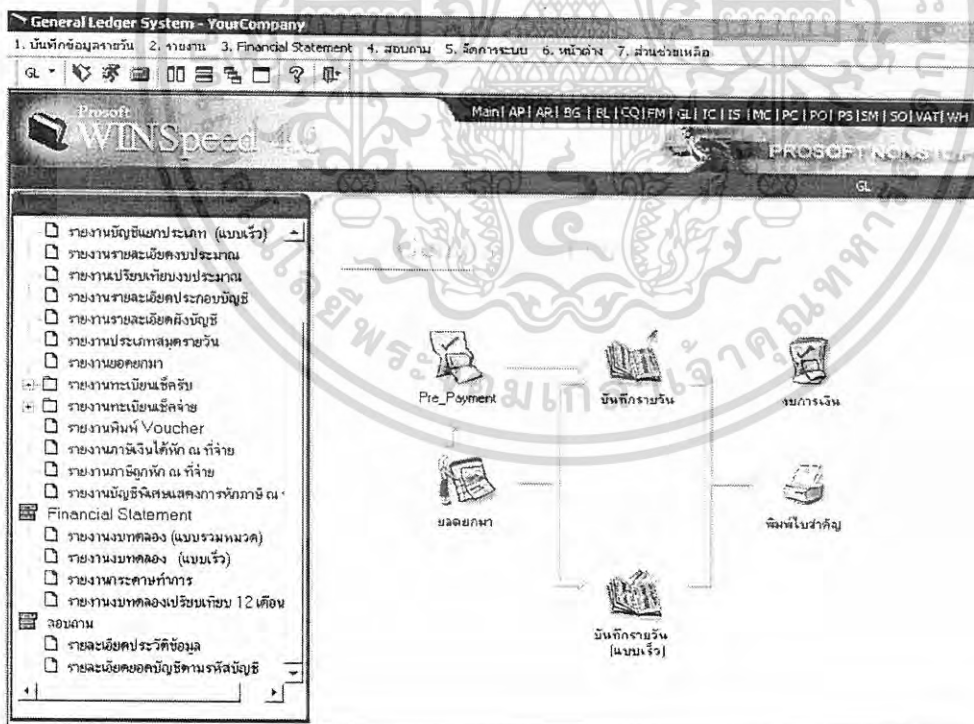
General Ledger System - YourCompany

1. บันทึกข้อมูลรายวัน 2. รายงาน 3. Financial Statement 4. สอบถาม 5. จัดการระบบ 6. หน้าต่าง 7. ส่วนช่วยเหลือ

GL

Prosoft WINSpeed 4.5

Main | AP | AR | BG | BL | CQ | FM | GL | IC | IS | MC | PC | PO | PS | SM | SO | VAT | WH

PROSOFT WINSTEP

GL

รายงานบัญชีแยกประเภท (แบบเร็ว)
รายงานรายละเอียดงบประมาณ
รายงานเปรียบเทียบงบประมาณ
รายงานรายละเอียดประกอบบัญชี
รายงานรายละเอียดผังบัญชี
รายงานประเภทสมุดรายวัน
รายงานยอดยกมา
รายงานทะเบียนเช็ครับ
รายงานทะเบียนเช็คจ่าย
รายงานพิมพ์ Voucher
รายงานภาษีเงินได้หัก ณ ที่จ่าย
รายงานภาษีถูกหัก ณ ที่จ่าย
รายงานบัญชีพิเศษแสดงการหักภาษี ณ
Financial Statement
รายงานงบทดลอง (แบบรวมหมวด)
รายงานงบทดลอง (แบบเร็ว)
รายงานกระดาษทำการ
รายงานงบทดลองเปรียบเทียบ 12 เดือน
สอบถาม
รายละเอียดประวัติข้อมูล
รายละเอียดยอดบัญชีตามรหัสบัญชี

Pre_Payment
บันทึกรายวัน
งบการเงิน
ยอดยกมา
พิมพ์ใบสำคัญ
บันทึกรายวัน (แบบเร็ว)